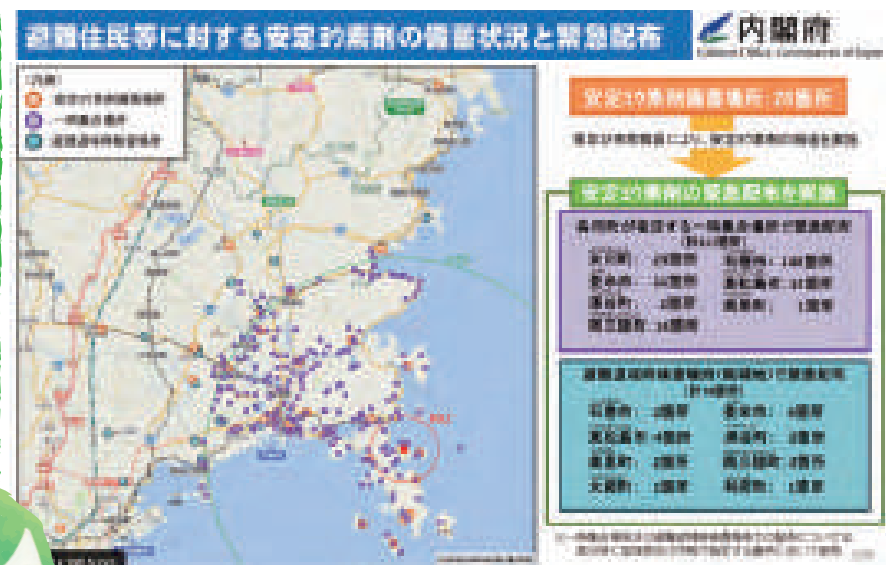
避難住民等に対する安定ヨウ素剤の備蓄状況と緊急配布

内閣府

Cabinet Office, Government of Japan

（凡例）

安定ヨウ素剤備蓄場所

一時集合場所

避難退域時検査場所

安定ヨウ素剤備蓄場所：29箇所

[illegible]

安定ヨウ素剤の緊急配布を実施

各市町が指定する一時集合場所で緊急配布
（計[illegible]箇所）

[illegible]

避難退域時検査場所（候補地）で緊急配布
（計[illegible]箇所）

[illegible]